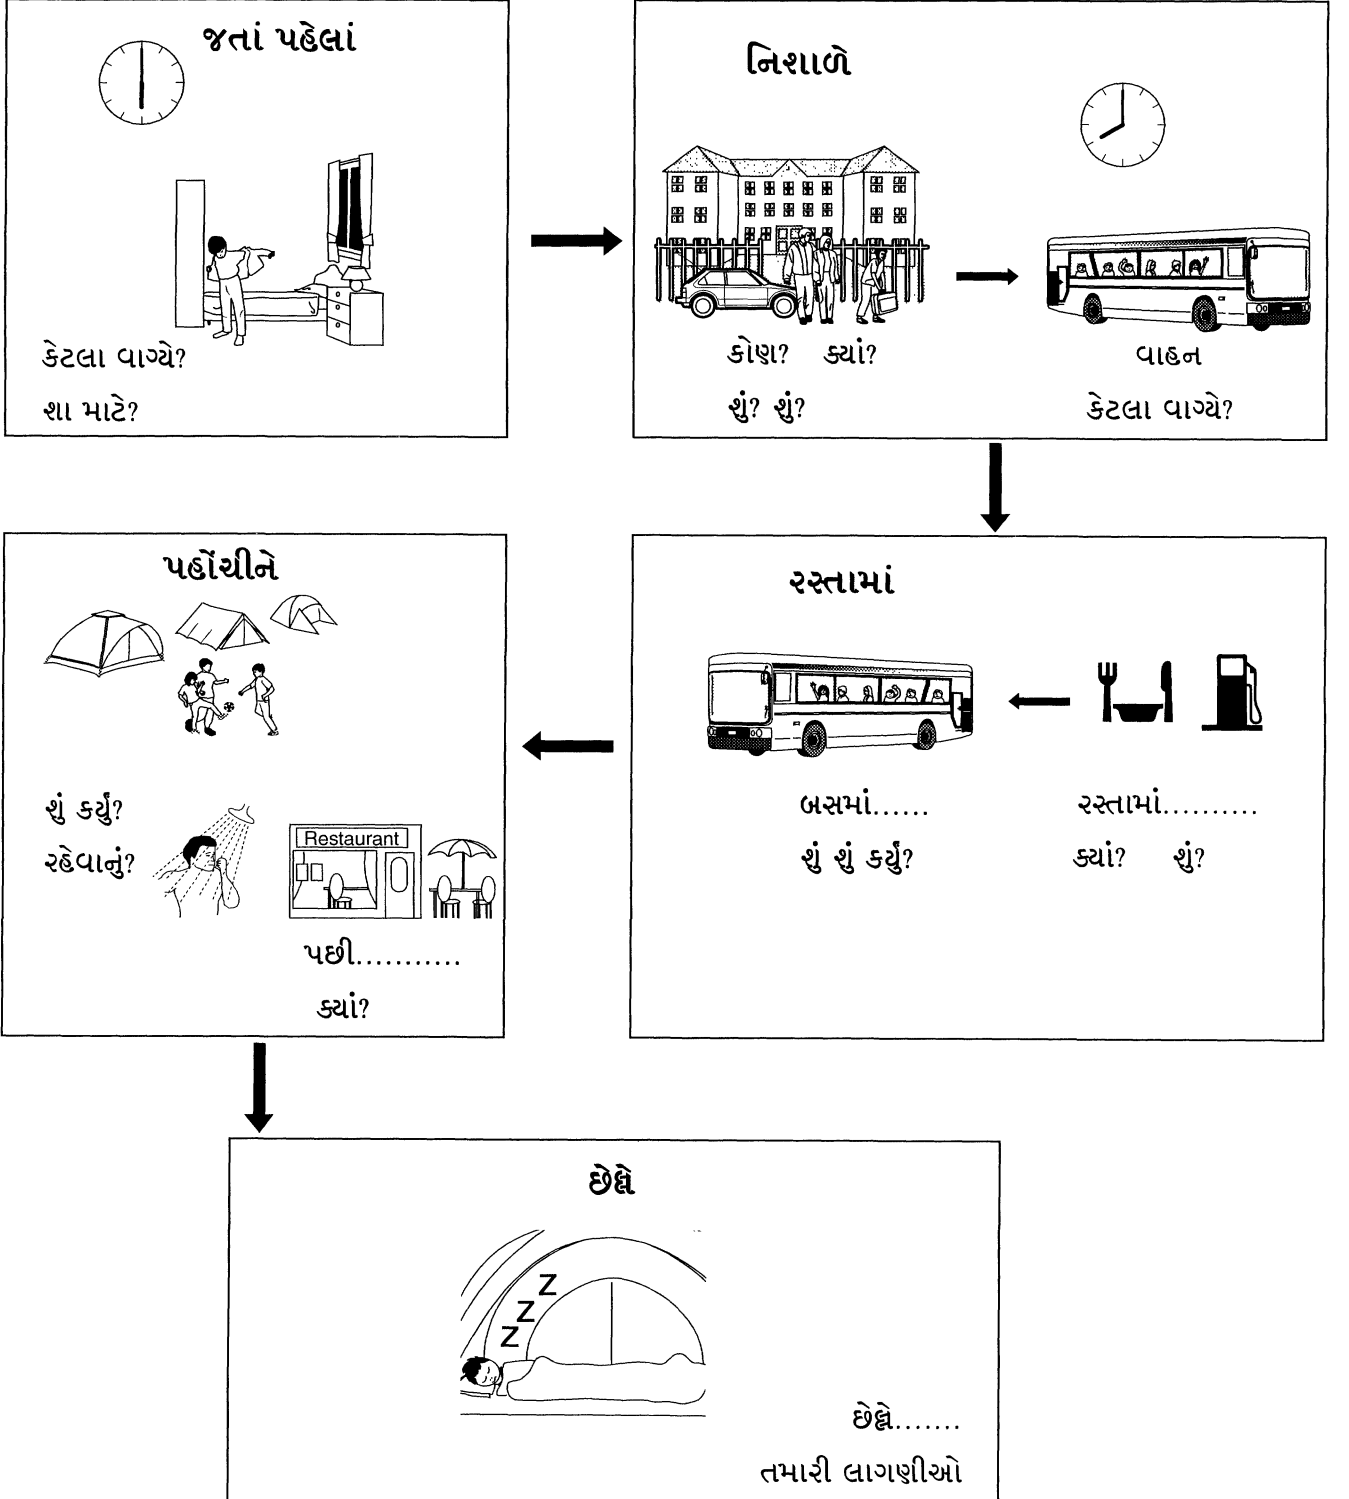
જતાં પહેલાં

કેટલા વાગ્યે?

શા માટે?

નિશાળે

કોણ? ક્યાં?

શું? શું?

વાહન

કેટલા વાગ્યે?

રસ્તામાં

બસમાં......

શું શું કર્યું?

રસ્તામાં..........

ક્યાં? શું?

પહોંચીને

શું કર્યું?

રહેવાનું?

Restaurant

પછી...........

ક્યાં?

છેલ્લે

Z
Z
Z

છેલ્લે.......

તમારી લાગણીઓ